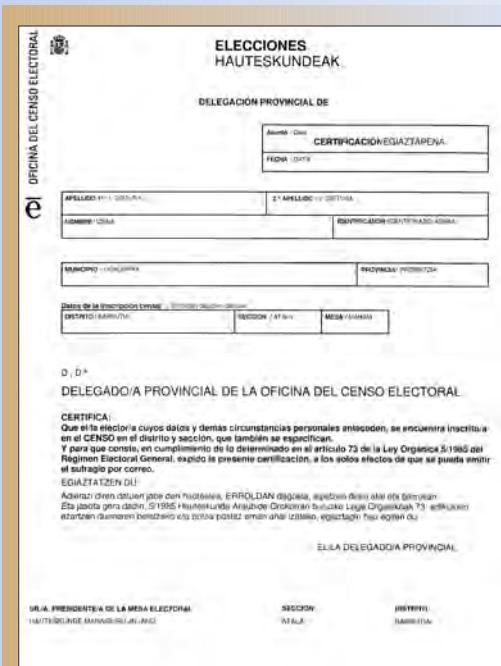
OFICINA DEL CENSO ELECTORAL

ELECCIONES
HAUTESKUNDEAK

DELEGACIÓN PROVINCIAL DE

Asunto / Gaia
CERTIFICACIÓN/EGIAZTAPENA

FECHA / DATA

APELLIDO 1º / 1. ABIZENA

2.º APELLIDO / 2. ABIZENA

NOMBRE / IZENA

IDENTIFICACIÓN / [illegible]

MUNICIPIO / UDALERRIA

PROVINCIA / PROBINTZIA

Datos de la inscripción censal / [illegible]

DISTRITO / BARRUTIA

SECCIÓN / ATALA

MESA / MAHAIA

D./D.ª

DELEGADO/A PROVINCIAL DE LA OFICINA DEL CENSO ELECTORAL

CERTIFICA:
Que el/la elector/a cuyos datos y demás circunstancias personales anteceden, se encuentra inscrito/a en el CENSO en el distrito y sección, que también se especifican.
Y para que conste, en cumplimiento de lo determinado en el artículo 73 de la Ley Orgánica 5/1985 del Régimen Electoral General, expido la presente certificación, a los solos efectos de que se pueda emitir el sufragio por correo.

EGIAZTATZEN DU:

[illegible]

EL/LA DELEGADO/A PROVINCIAL

SR./A. PRESIDENTE/A DE LA MESA ELECTORAL
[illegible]

SECCIÓN
ATALA

DISTRITO
BARRUTIA